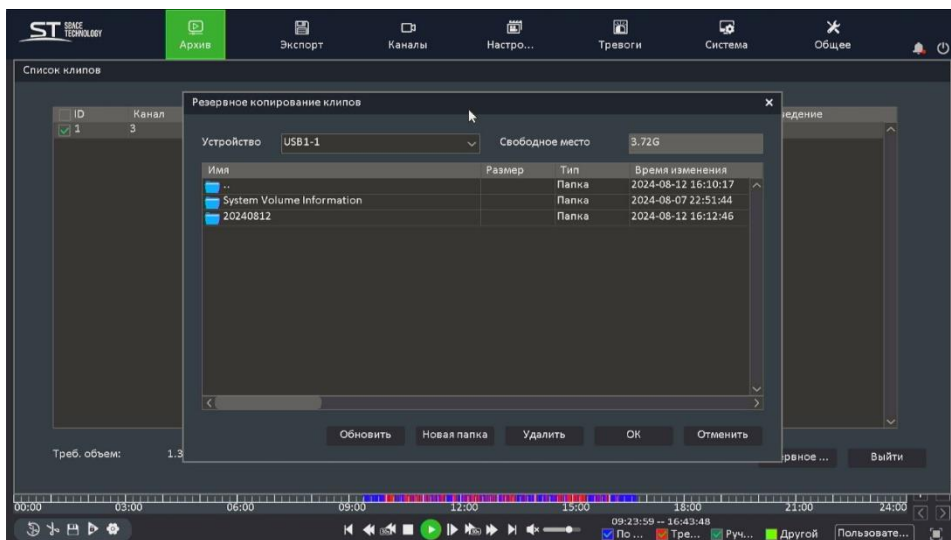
ST SPACE TECHNOLOGY

Архив
Экспорт
Каналы
Настро...
Тревоги
Система
Общее

Список клипов

| ID | Канал |
|---|---|
| 1 | 3 |

едение

Резервное копирование клипов

Устройство USB1-1
Свободное место 3.72G

| Имя | Размер | Тип | Время изменения |
|---|---|---|---|
| .. | | Папка | 2024-08-12 16:10:17 |
| System Volume Information | | Папка | 2024-08-07 22:51:44 |
| 20240812 | | Папка | 2024-08-12 16:12:46 |

Обновить
Новая папка
Удалить
OK
Отменить

Треб. объем: 1.3

рвное ...
Выйти

00:00 03:00 06:00 09:00 12:00 15:00 18:00 21:00 24:00

09:23:59 -- 16:43:48
По...
Тре...
Руч...
Другой
Пользовате...